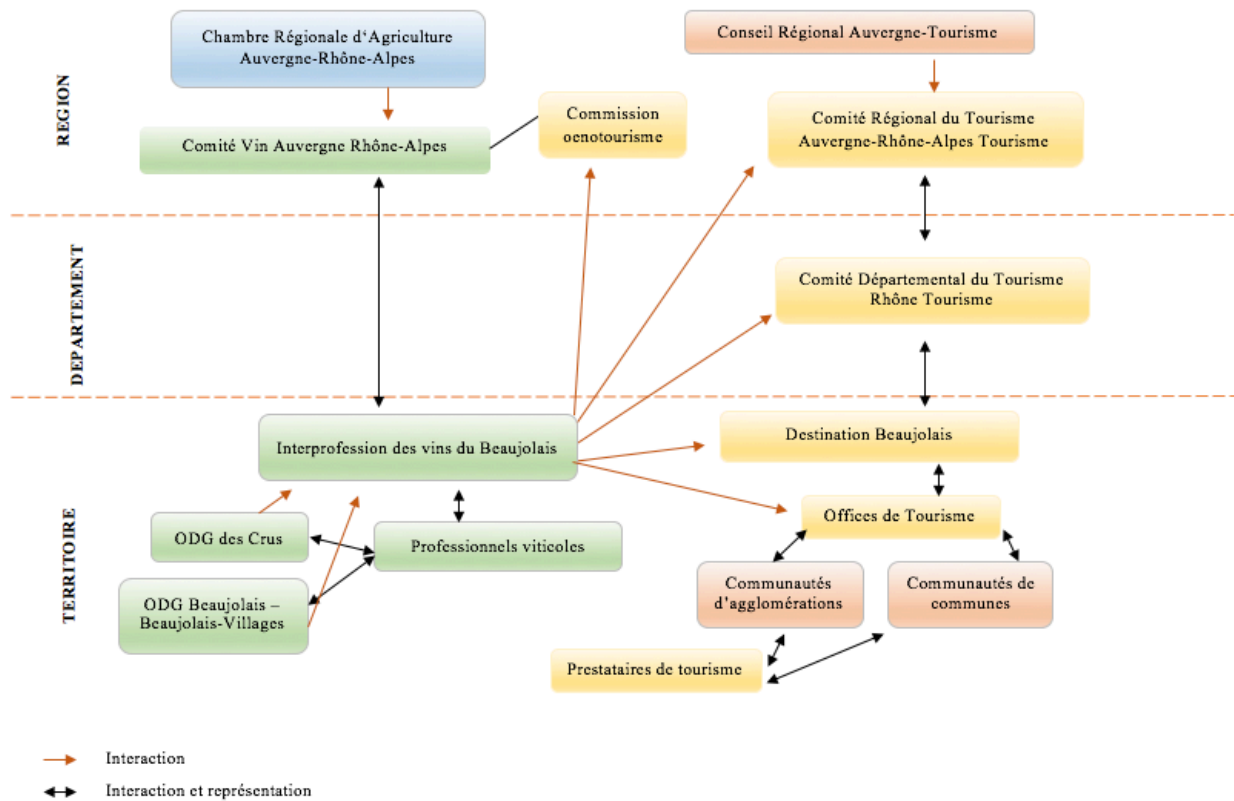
REGION

Chambre Régionale d'Agriculture Auvergne-Rhône-Alpes

Conseil Régional Auvergne-Tourisme

Comité Vin Auvergne Rhône-Alpes

Commission oenotourisme

Comité Régional du Tourisme Auvergne-Rhône-Alpes Tourisme

DEPARTEMENT

Comité Départemental du Tourisme Rhône Tourisme

TERRITOIRE

Interprofession des vins du Beaujolais

Destination Beaujolais

Offices de Tourisme

ODG des Crus

Professionnels viticoles

ODG Beaujolais – Beaujolais-Villages

Communautés d'agglomérations

Communautés de communes

Prestataires de tourisme

Interaction

Interaction et représentation